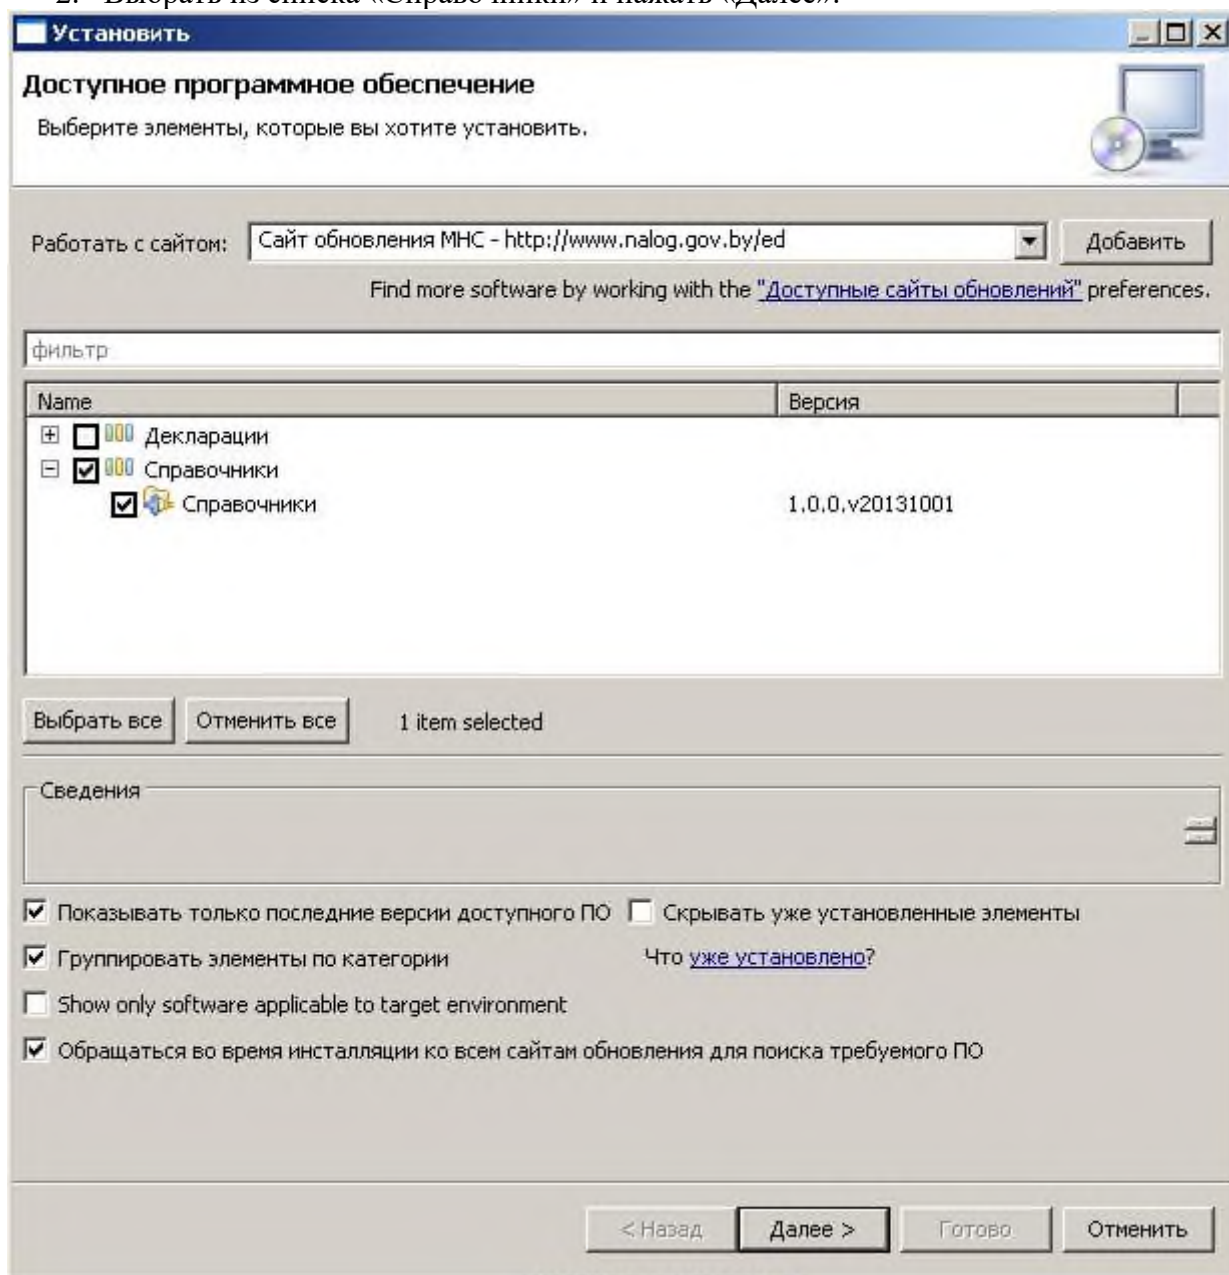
2. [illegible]

Установить

Доступное программное обеспечение

Выберите элементы, которые вы хотите установить.

Работать с сайтом: Сайт обновления МНС - http://www.nalog.gov.by/ed Добавить

Find more software by working with the "Доступные сайты обновлений" preferences.

фильтр

| Name | Версия |
|---|---|
| Декларации | |
| Справочники | |
| Справочники | 1.0.0.v20131001 |

Выбрать все Отменить все 1 item selected

Сведения

Показывать только последние версии доступного ПО

Скрывать уже установленные элементы

Группировать элементы по категории

Что уже установлено?

Show only software applicable to target environment

Обращаться во время инсталляции ко всем сайтам обновления для поиска требуемого ПО

< Назад Далее > Готово Отменить